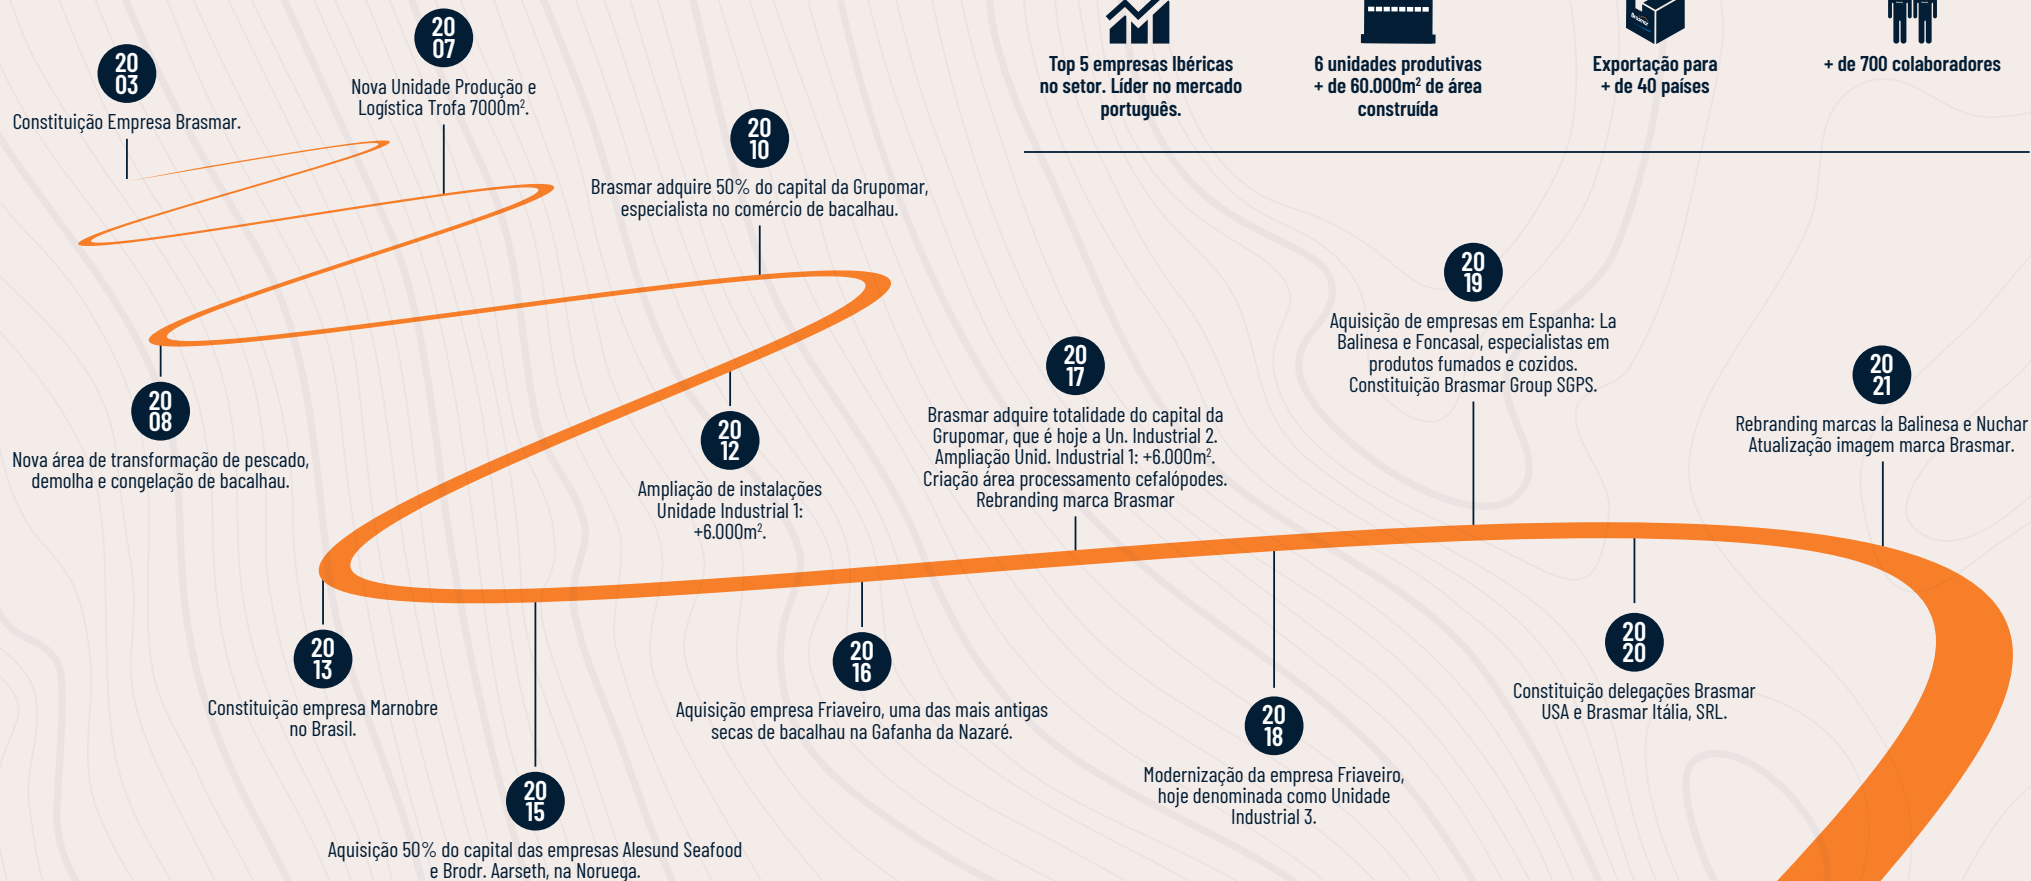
Top 5 empresas Ibéricas no setor. Líder no mercado português.

6 unidades produtivas + de 60.000m² de área construída

Brasmar

Exportação para + de 40 países

+ de 700 colaboradores

20
03
Constituição Empresa Brasmar.

20
07
Nova Unidade Produção e Logística Trofa 7000m².

20
10
Brasmar adquire 50% do capital da Grupomar, especialista no comércio de bacalhau.

20
08
Nova área de transformação de pescado, demolha e congelação de bacalhau.

20
12
Ampliação de instalações Unidade Industrial 1: +6.000m².

20
17
Brasmar adquire totalidade do capital da Grupomar, que é hoje a Un. Industrial 2. Ampliação Unid. Industrial 1: +6.000m². Criação área processamento cefalópodes. Rebranding marca Brasmar

20
19
Aquisição de empresas em Espanha: La Balinesa e Foncasal, especialistas em produtos fumados e cozidos. Constituição Brasmar Group SGPS.

20
21
Rebranding marcas la Balinesa e Nuchar Atualização imagem marca Brasmar.

20
13
Constituição empresa Marnobre no Brasil.

20
16
Aquisição empresa Friaveiro, uma das mais antigas secas de bacalhau na Gafanha da Nazaré.

20
15
Aquisição 50% do capital das empresas Alesund Seafood e Brodr. Aarseth, na Noruega.

20
18
Modernização da empresa Friaveiro, hoje denominada como Unidade Industrial 3.

20
20
Constituição delegações Brasmar USA e Brasmar Itália, SRL.